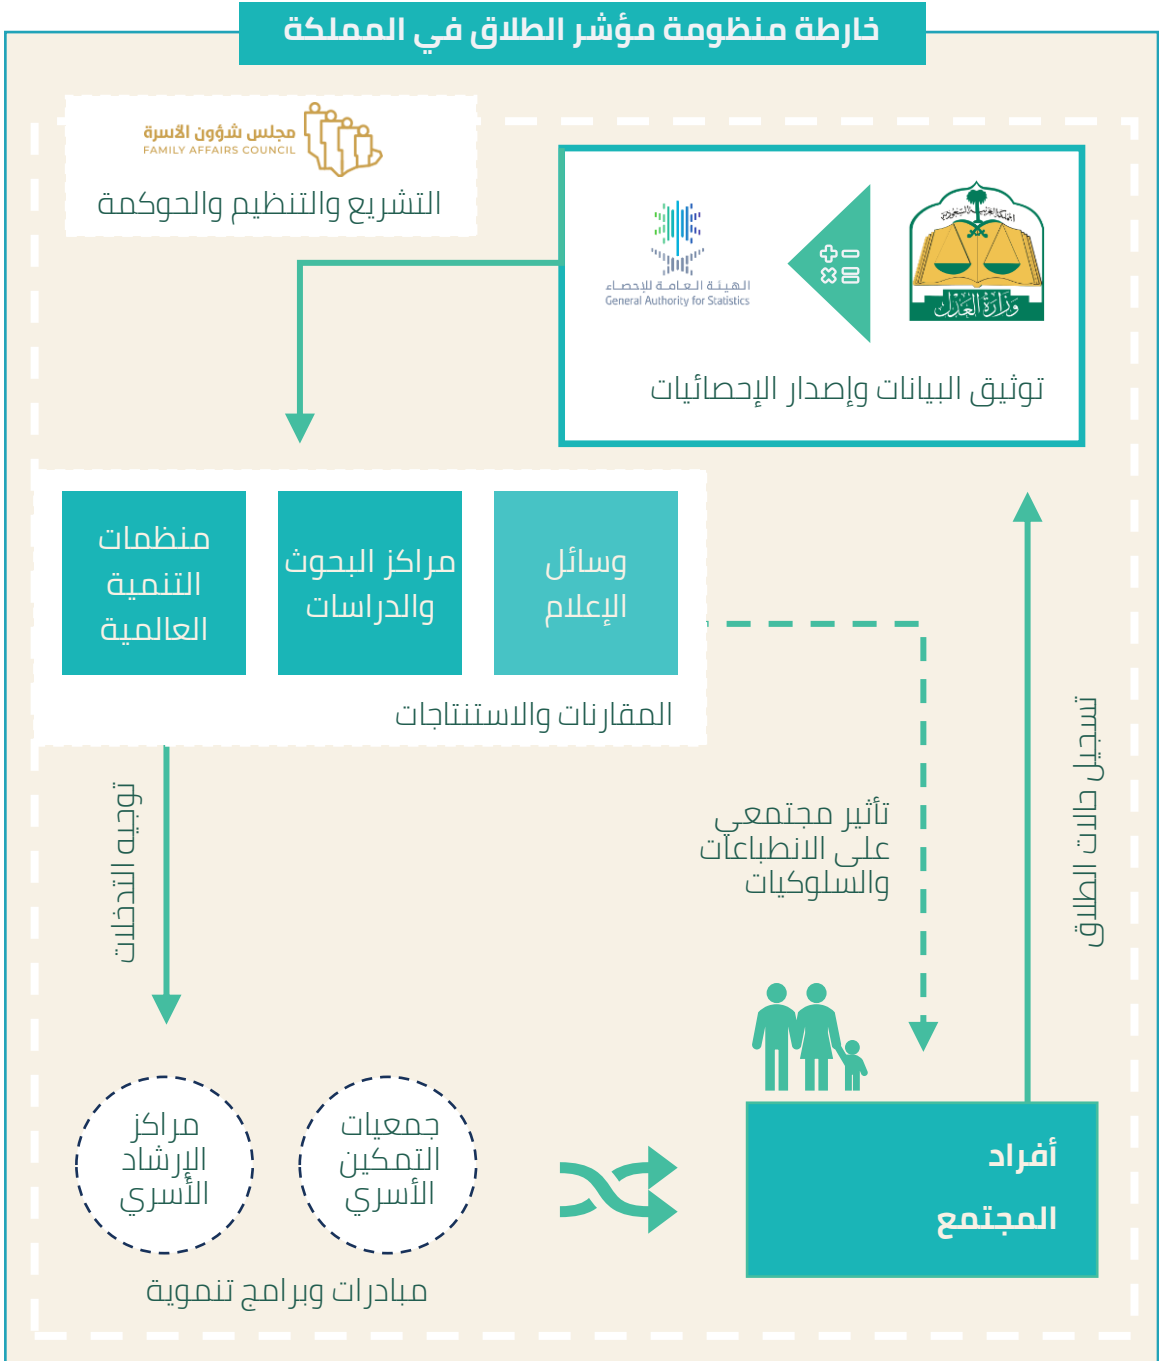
خارطة منظومة مؤشر الطلاق في المملكة

مجلس شؤون الأسرة
FAMILY AFFAIRS COUNCIL
التشريع والتنظيم والحوكمة

الهيئة العامة للإحصاء
General Authority for Statistics
وزارة العدل
توثيق البيانات وإصدار الإحصائيات

منظمات التنمية العالمية
مراكز البحوث والدراسات
وسائل الإعلام
المقارنات والاستنتاجات

توجيه التدخلات

تأثير مجتمعي على الانطباعات والسلوكيات

تسجيل حالات الطلاق

مراكز الإرشاد الأسري
جمعيات التمكين الأسري
مبادرات وبرامج تنموية

أفراد المجتمع